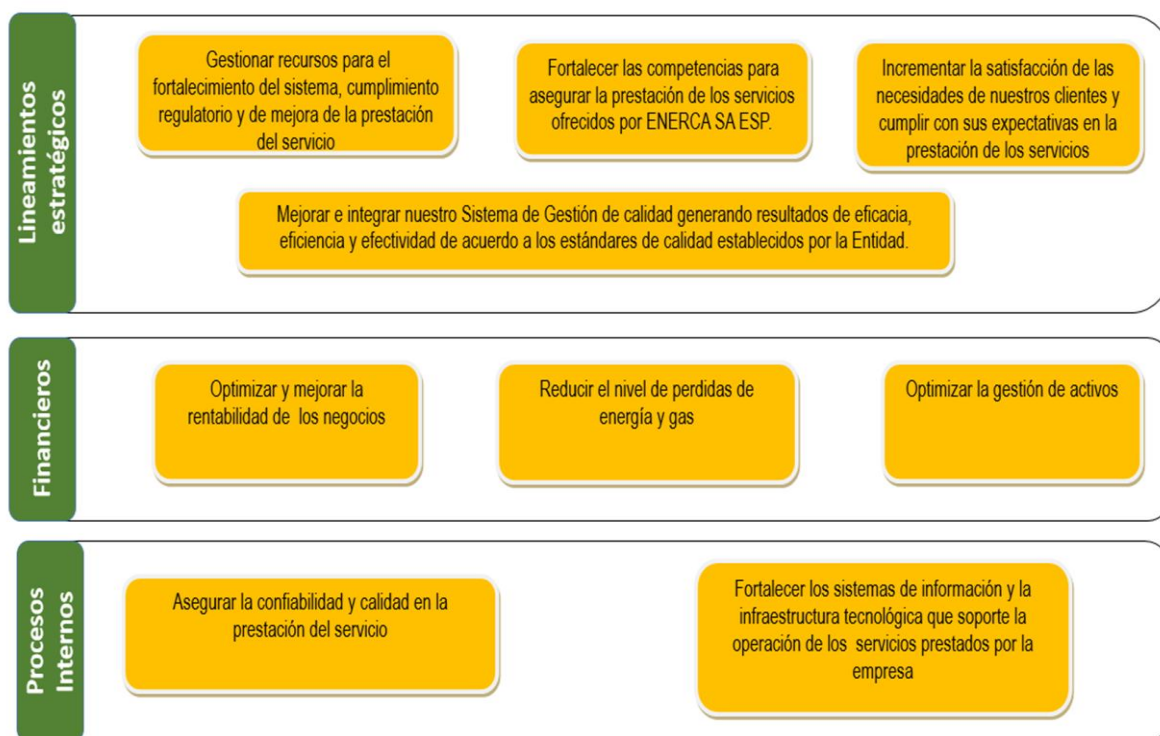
Lineamientos estratégicos

Gestionar recursos para el fortalecimiento del sistema, cumplimiento regulatorio y de mejora de la prestación del servicio

Fortalecer las competencias para asegurar la prestación de los servicios ofrecidos por ENERCA SA ESP.

Incrementar la satisfacción de las necesidades de nuestros clientes y cumplir con sus expectativas en la prestación de los servicios

Mejorar e integrar nuestro Sistema de Gestión de calidad generando resultados de eficacia, eficiencia y efectividad de acuerdo a los estándares de calidad establecidos por la Entidad.

Financieros

Optimizar y mejorar la rentabilidad de los negocios

Reducir el nivel de perdidas de energía y gas

Optimizar la gestión de activos

Procesos Internos

Asegurar la confiabilidad y calidad en la prestación del servicio

Fortalecer los sistemas de información y la infraestructura tecnológica que soporte la operación de los servicios prestados por la empresa